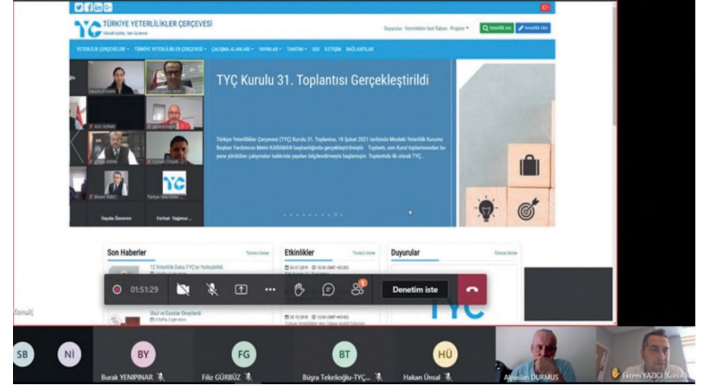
TÜRKİYE YETERLİLİKLER ÇERÇEVESİ

YETERLİLİK ÇERÇEVESİ · TÜRKİYE YETERLİLİKLER ÇERÇEVESİ · ÇALIŞMA ALANLARI · YAYINLAR · TANITIM · SSS · İLETİŞİM · BAĞLANTILAR

TYÇ Kurulu 31. Toplantısı Gerçekleştirildi

Türkiye Yeterlilikler Çerçevesi (TYÇ) Kurulu 31. Toplantısı, 10 Şubat 2021 tarihinde Mesleki Yeterlilik Kurumu Başkan Yardımcısı Metin KARAMAN başkanlığında gerçekleştirilmiştir. Toplantı, son Kurul toplantısından bu yana yürütülen çalışmalar hakkında yapılan bilgilendirmeyle başlamıştır. Toplantıda ilk olarak TYÇ...

Yeşim Özveren
Ferhat Yeğinar

Son Haberler
Etkinlikler
Duyurular

01:51:29
Denetim iste

SB
NI
BY Burak YENİPINAR
FG Filiz GÜRBÜZ
BT Büşra Tekelioğlu-TYÇ...
HÜ Hakan Ünsal
Alpaslan DURMUŞ
Ekrem YAZICI